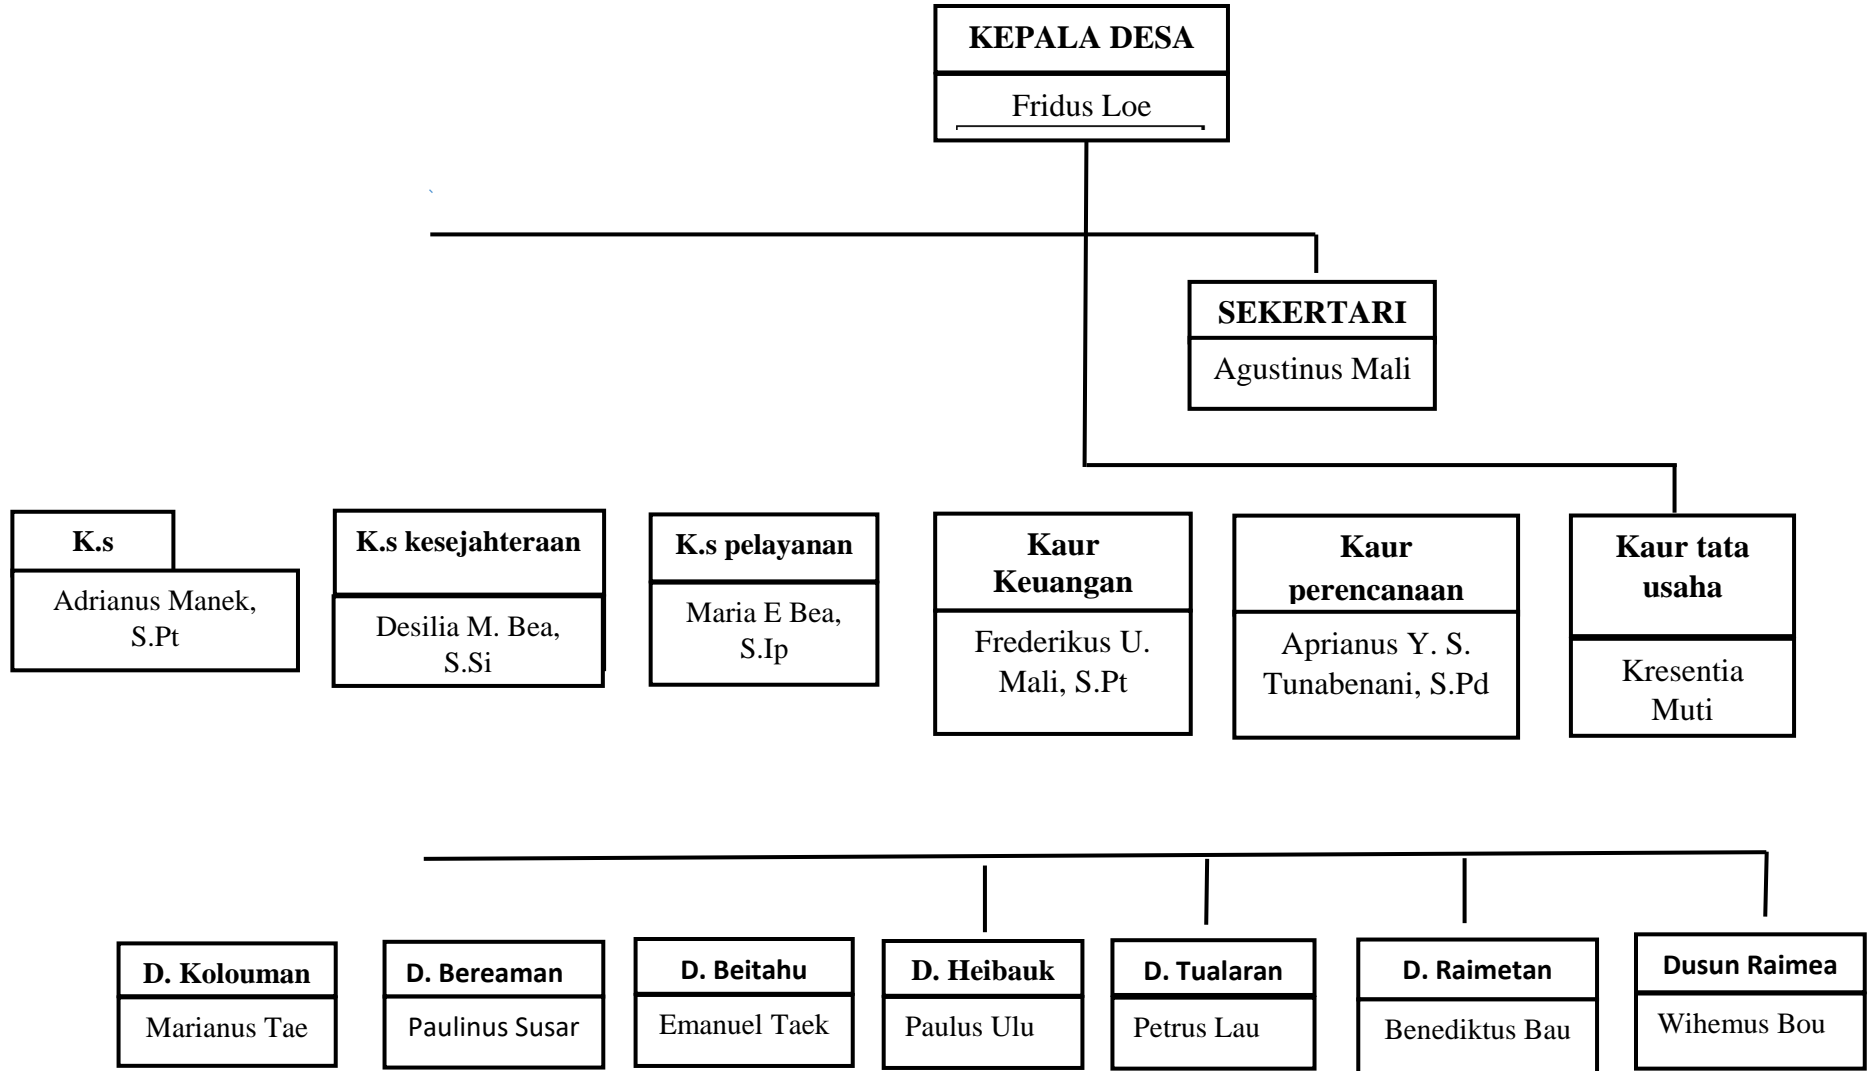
KEPALA DESA
Fridus Loe

SEKERTARI
Agustinus Mali

K.s
Adrianus Manek, S.Pt

K.s kesejahteraan
Desilia M. Bea, S.Si

K.s pelayanan
Maria E Bea, S.Ip

Kaur Keuangan
Frederikus U. Mali, S.Pt

Kaur perencanaan
Aprianus Y. S. Tunabenani, S.Pd

Kaur tata usaha
Kresentia Muti

D. Kolouman
Marianus Tae

D. Bereaman
Paulinus Susar

D. Beitahu
Emanuel Taek

D. Heibauk
Paulus Ulu

D. Tualaran
Petrus Lau

D. Raimetan
Benediktus Bau

Dusun Raimea
Wihemus Bou